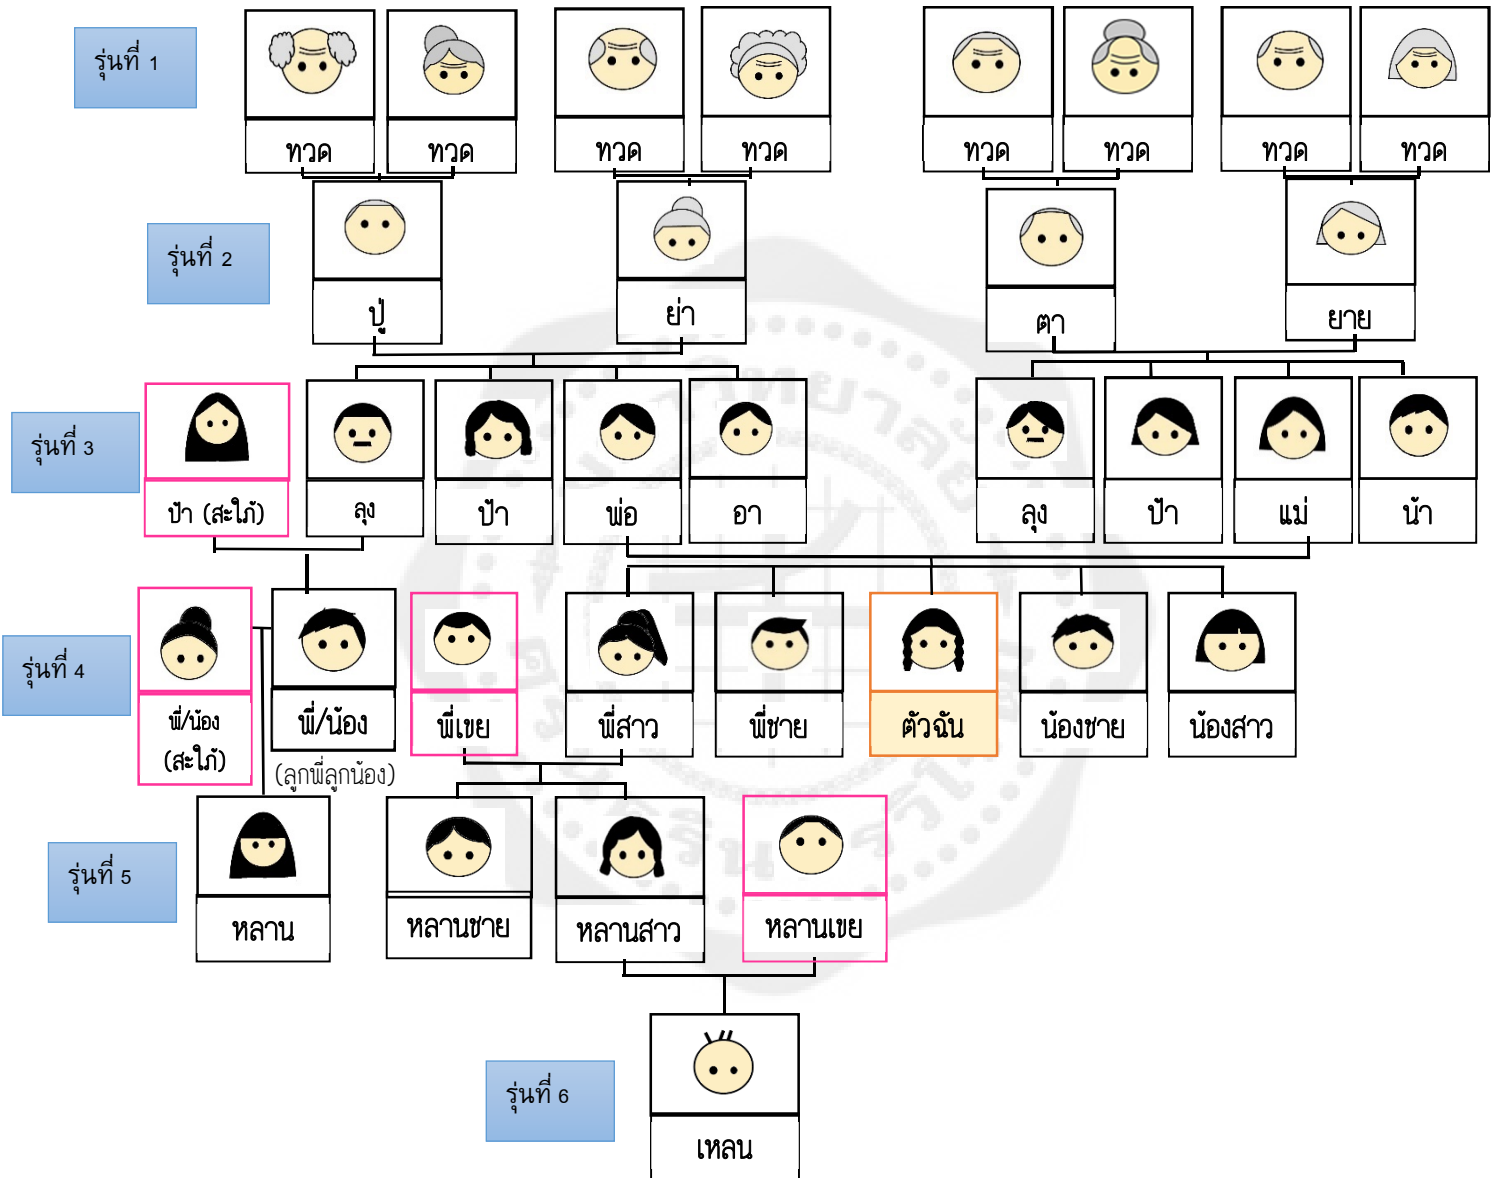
รุ่นที่ 1

ทวด ทวด ทวด ทวด ทวด ทวด ทวด ทวด

รุ่นที่ 2

ปู่ ย่า ตา ยาย

รุ่นที่ 3

ป้า (สะใภ้) ลุง ป้า พ่อ อา ลุง ป้า แม่ น้า

รุ่นที่ 4

พี่/น้อง (สะใภ้) พี่/น้อง (ลูกพี่ลูกน้อง) พี่เขย พี่สาว พี่ชาย ตัวฉัน น้องชาย น้องสาว

รุ่นที่ 5

หลาน หลานชาย หลานสาว หลานเขย

รุ่นที่ 6

เหลน